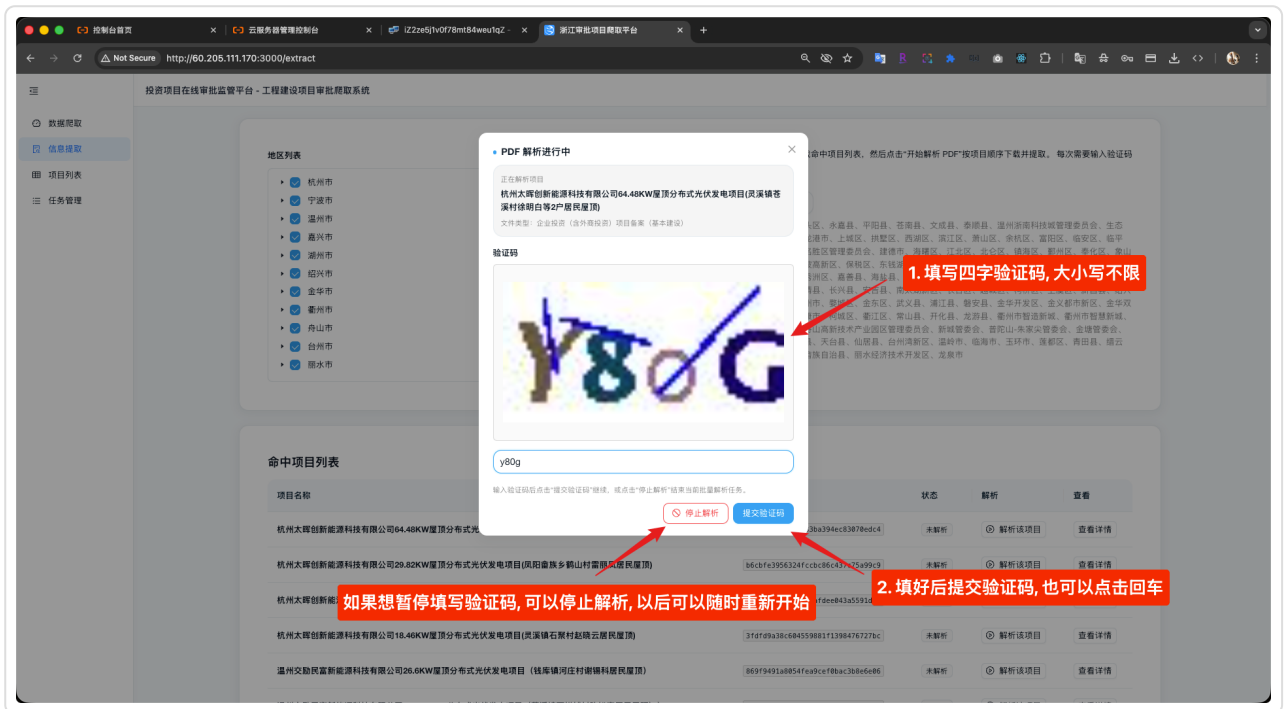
控制台首页 | 云服务器管理控制台 | iZ2ze5j1v0f78mt84weu1qZ - | 浙江审批项目爬取平台 | +

Not Secure http://60.205.111.170:3000/extract

投资项目在线审批监管平台 - 工程建设项目审批爬取系统

数据爬取
信息提取
项目列表
任务管理

地区列表
杭州市
宁波市
温州市
嘉兴市
湖州市
绍兴市
金华市
衢州市
舟山市
台州市
丽水市

命中项目列表，然后点击"开始解析 PDF"按项目顺序下载并提取。每次需要输入验证码

PDF 解析进行中

正在解析项目
杭州太晖创新能源科技有限公司64.48KW屋顶分布式光伏发电项目(灵溪镇苍溪村徐明白等2户居民屋顶)
文件类型：企业投资（含外商投资）项目备案（基本建设）

验证码

Y80G

y80g

输入验证码后点击"提交验证码"继续，或点击"停止解析"结束当前批量解析任务。

停止解析 提交验证码

1. 填写四字验证码，大小写不限

2. 填好后提交验证码，也可以点击回车

如果想暂停填写验证码，可以停止解析，以后可以随时重新开始

命中项目列表

| 项目名称 | | 状态 | 解析 | 查看 |
|---|---|---|---|---|
| 杭州太晖创新能源科技有限公司64.48KW屋顶分布式光 | 3ba394ec83070edc4 | 未解析 | 解析该项目 | 查看详情 |
| 杭州太晖创新能源科技有限公司29.82KW屋顶分布式光伏发电项目(凤阳畲族乡鹤山村雷丽凤居民屋顶) | b6cbfe3956324fccbc06c43475a99c9 | 未解析 | 解析该项目 | 查看详情 |
| 杭州太晖创新能 | afdee043a5591d | 未解析 | 解析该项目 | 查看详情 |
| 杭州太晖创新能源科技有限公司18.46KW屋顶分布式光伏发电项目(灵溪镇石聚村赵晓云居民屋顶) | 3fdfd9a38c604559881f1398476727bc | 未解析 | 解析该项目 | 查看详情 |
| 温州交勋民富新能源科技有限公司26.6KW屋顶分布式光伏发电项目（钱库镇河庄村谢锡科居民屋顶） | 869f9491a8054fea9cef0bac3b0e6e06 | 未解析 | 解析该项目 | 查看详情 |